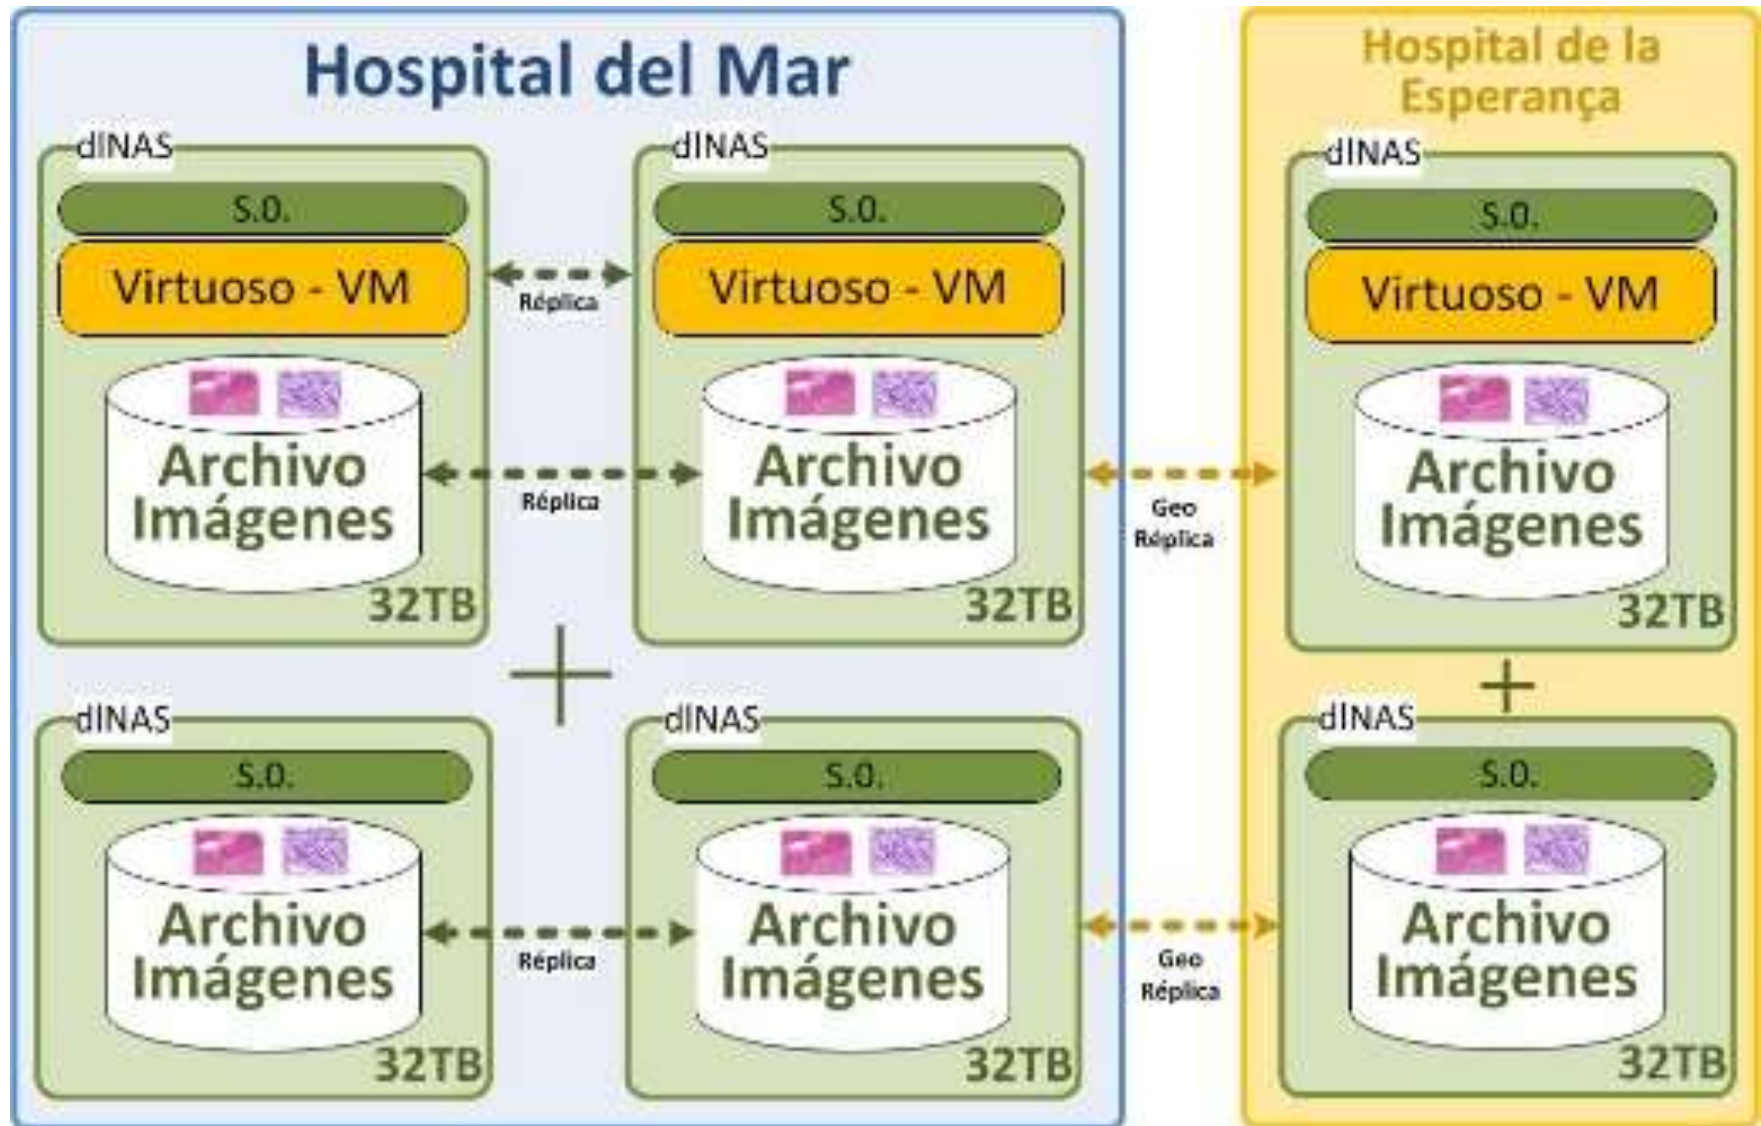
Hospital del Mar

dINAS
S.O.
Virtuoso - VM
Archivo Imágenes
32TB

Réplica

dINAS
S.O.
Virtuoso - VM
Archivo Imágenes
32TB

Réplica

Geo Réplica

Hospital de la Esperança

dINAS
S.O.
Virtuoso - VM
Archivo Imágenes
32TB

+

dINAS
S.O.
Archivo Imágenes
32TB

Réplica

dINAS
S.O.
Archivo Imágenes
32TB

Geo Réplica

+

dINAS
S.O.
Archivo Imágenes
32TB